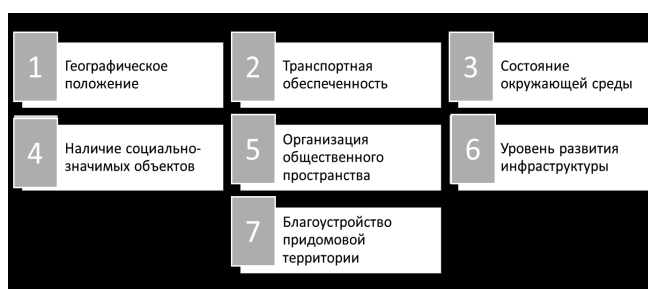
1 Географическое положение

2 Транспортная обеспеченность

3 Состояние окружающей среды

4 Наличие социально-значимых объектов

5 Организация общественного пространства

6 Уровень развития инфраструктуры

7 Благоустройство придомовой территории